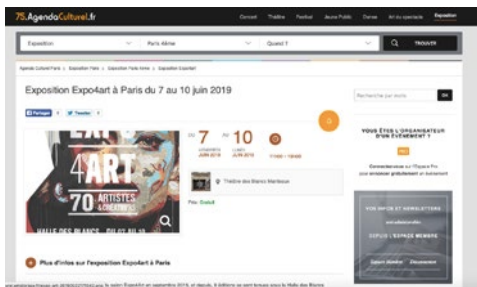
75.AgendaCulturel.fr

Concert Théâtre Festival Jeune Public Danse Art du spectacle Exposition

Exposition Paris 4ème Quand ? TROUVER

Agenda Culturel Paris > Exposition Paris > Exposition Paris 4ème > Exposition Expo4art

Exposition Expo4art à Paris du 7 au 10 juin 2019

Partager Tweeter

Rechercher par mots OK

DU 7 AU 10
VENDREDI JUIN 2019
LUNDI JUIN 2019
11H00 - 19H00

Théâtre des Blancs Manteaux

Prix: Gratuit

4ART
70 ARTISTES & CRÉATEURS
HALLE DES BLANCS

VOUS ÊTES L'ORGANISATEUR D'UN ÉVÈNEMENT ?

Connectez-vous sur l'Espace Pro pour annoncer gratuitement un évènement

Plus d'infos sur l'exposition Expo4art à Paris

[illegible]